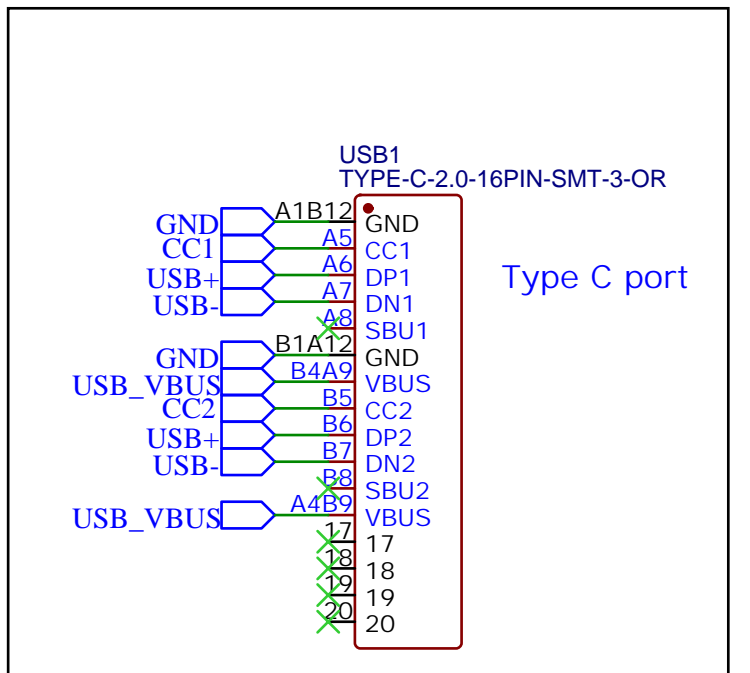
USB1
TYPE-C-2.0-16PIN-SMT-3-OR

Type C port

GND A1B12 GND
CC1 A5 CC1
USB+ A6 DP1
USB- A7 DN1
A8 SBU1
GND B1A12 GND
USB_VBUS B4A9 VBUS
CC2 B5 CC2
USB+ B6 DP2
USB- B7 DN2
B8 SBU2
USB_VBUS A4B9 VBUS
17 17
18 18
19 19
20 20